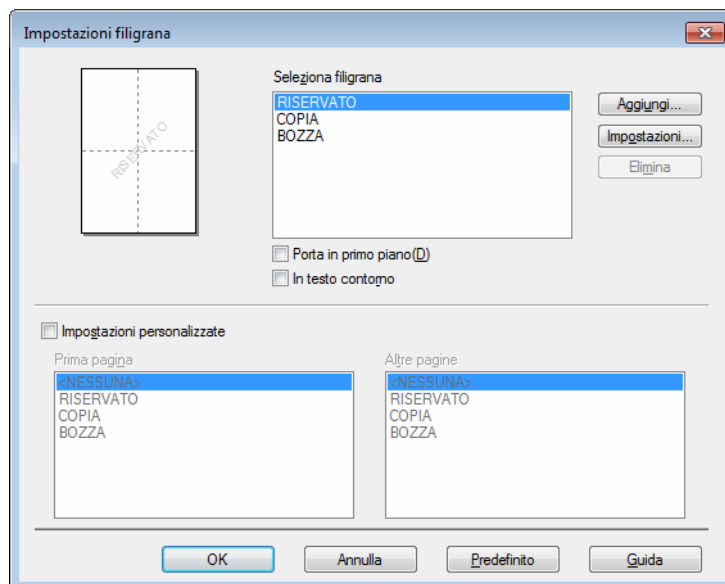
Impostazioni filigrana

RISERVATO

Seleziona filigrana

RISERVATO
COPIA
BOZZA

Aggiungi...

Impostazioni...

Elimina

Porta in primo piano(D)

In testo contorno

Impostazioni personalizzate

Prima pagina

<NESSUNA>
RISERVATO
COPIA
BOZZA

Altre pagine

<NESSUNA>
RISERVATO
COPIA
BOZZA

OK

Annulla

Predefinito

Guida